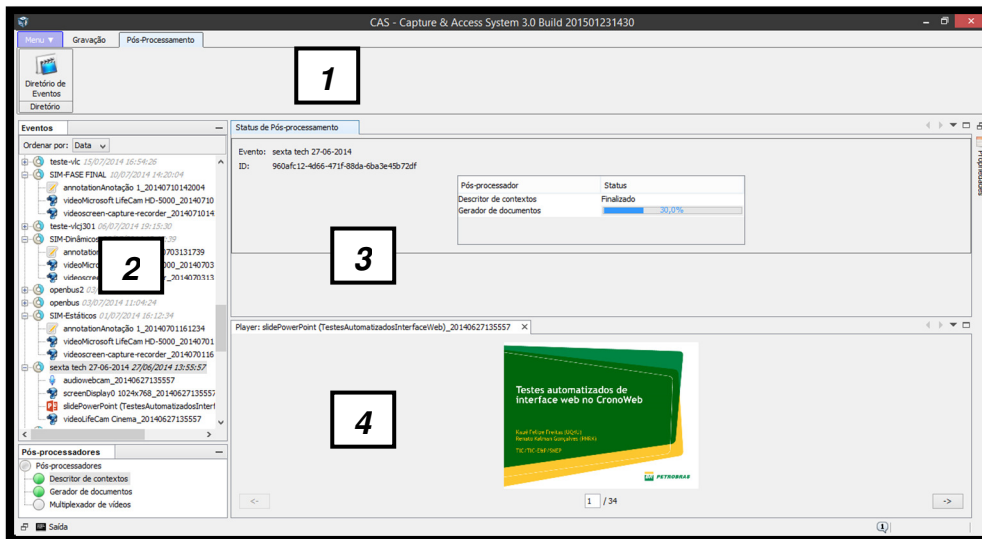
CAS - Capture & Access System 3.0 Build 201501231430

Menu ▼ Gravação Pós-Processamento

Diretório de Eventos
Diretório

1

Eventos
Ordenar por: Data

teste-vlc 15/07/2014 16:54:26
SIM-FASE FINAL 10/07/2014 14:20:04
annotationAnotação 1_20140710142004
videoMicrosoft LifeCam HD-5000_20140710
videoscreen-capture-recorder_2014071014
teste-vlcj301 06/07/2014 19:15:30
SIM-Dinâmicos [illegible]39
annotation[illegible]703131739
videoMicro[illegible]000_20140703
videoscre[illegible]20140703
openbus2 03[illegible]
openbus 03/07/2014 11:04:24
SIM-Estáticos 01/07/2014 16:12:34
annotationAnotação 1_20140701161234
videoMicrosoft LifeCam HD-5000_20140701
videoscreen-capture-recorder_2014070116
sexta tech 27-06-2014 27/06/2014 13:55:57
audiowebcam_20140627135557
screenDisplay0 1024x768_20140627135557
slidePowerPoint (TestesAutomatizadosInter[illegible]
videoLifeCam Cinema_20140627135557

2

Pós-processadores
Pós-processadores
Descritor de contextos
Gerador de documentos
Multiplexador de vídeos

Saída

Status de Pós-processamento

Evento: sexta tech 27-06-2014
ID: 960afc12-4d66-471f-88da-6ba3e45b72df

| Pós-processador | Status |
|---|---|
| Descritor de contextos | Finalizado |
| Gerador de documentos | 30,0% |

3

Propriedades

Player: slidePowerPoint (TestesAutomatizadosInterfaceWeb)_20140627135557

Testes automatizados de interface web no CronoWeb

Raul Felipe Freitas (SQ/S)
Renato Kelman Gonçalves (IMEX)

TIC/TIC-EKF/SHEF

PETROBRAS

4

<-
1 / 34
->